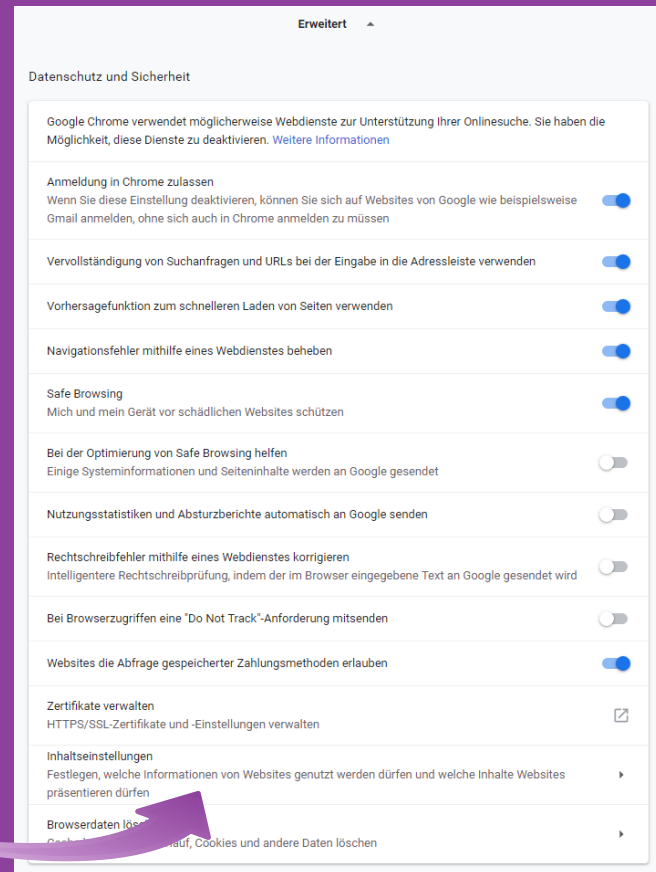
Erweitert

Datenschutz und Sicherheit

Google Chrome verwendet möglicherweise Webdienste zur Unterstützung Ihrer Onlinesuche. Sie haben die Möglichkeit, diese Dienste zu deaktivieren. Weitere Informationen

Anmeldung in Chrome zulassen
Wenn Sie diese Einstellung deaktivieren, können Sie sich auf Websites von Google wie beispielsweise Gmail anmelden, ohne sich auch in Chrome anmelden zu müssen

Vervollständigung von Suchanfragen und URLs bei der Eingabe in die Adressleiste verwenden

Vorhersagefunktion zum schnelleren Laden von Seiten verwenden

Navigationsfehler mithilfe eines Webdienstes beheben

Safe Browsing
Mich und mein Gerät vor schädlichen Websites schützen

Bei der Optimierung von Safe Browsing helfen
Einige Systeminformationen und Seiteninhalte werden an Google gesendet

Nutzungsstatistiken und Absturzberichte automatisch an Google senden

Rechtschreibfehler mithilfe eines Webdienstes korrigieren
Intelligentere Rechtschreibprüfung, indem der im Browser eingegebene Text an Google gesendet wird

Bei Browserzugriffen eine "Do Not Track"-Anforderung mitsenden

Websites die Abfrage gespeicherter Zahlungsmethoden erlauben

Zertifikate verwalten
HTTPS/SSL-Zertifikate und -Einstellungen verwalten

Inhaltseinstellungen
Festlegen, welche Informationen von Websites genutzt werden dürfen und welche Inhalte Websites präsentieren dürfen

Browserdaten lös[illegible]
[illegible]auf, Cookies und andere Daten löschen